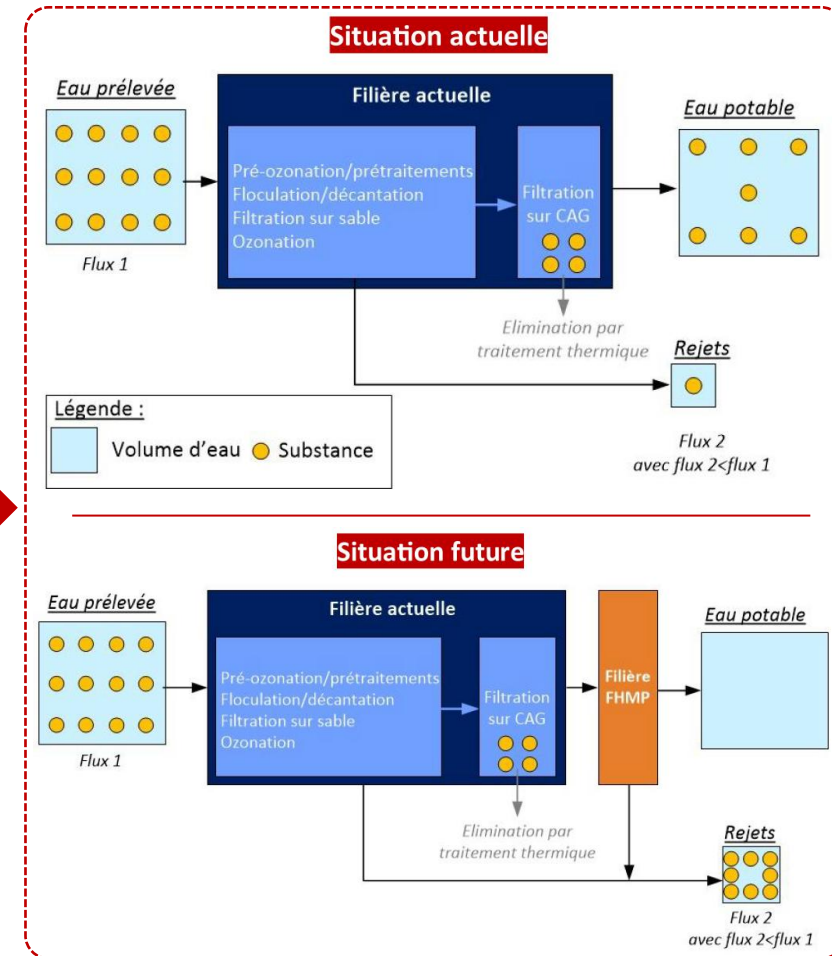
Situation actuelle

Eau prélevée

Flux 1

Filière actuelle

Pré-ozonation/prétraitements
Floculation/décantation
Filtration sur sable
Ozonation

Filtration sur CAG

Eau potable

Elimination par traitement thermique

Rejets

Légende :

Volume d'eau Substance

Flux 2
avec flux 2<flux 1

Situation future

Eau prélevée

Flux 1

Filière actuelle

Pré-ozonation/prétraitements
Floculation/décantation
Filtration sur sable
Ozonation

Filtration sur CAG

Filière FHMP

Eau potable

Elimination par traitement thermique

Rejets

Flux 2
avec flux 2<flux 1